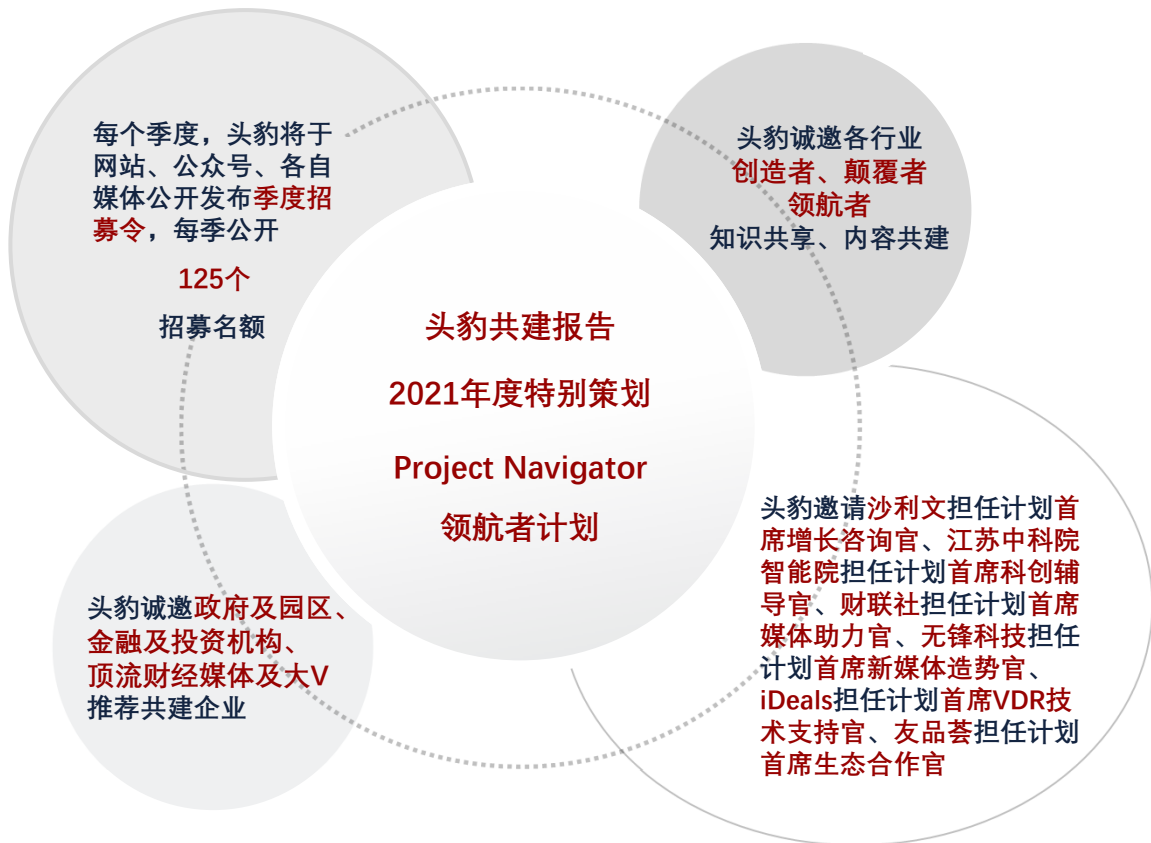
每个季度，头豹将于网站、公众号、各自媒体公开发布季度招募令，每季公开

125个

招募名额

头豹诚邀各行业
创造者、颠覆者
领航者
知识共享、内容共建

头豹共建报告

2021年度特别策划

Project Navigator

领航者计划

头豹诚邀政府及园区、金融及投资机构、顶流财经媒体及大V推荐共建企业

头豹邀请沙利文担任计划首席增长咨询官、江苏中科院智能院担任计划首席科创辅导官、财联社担任计划首席媒体助力官、无锋科技担任计划首席新媒体造势官、iDeals担任计划首席VDR技术支持官、友品荟担任计划首席生态合作官